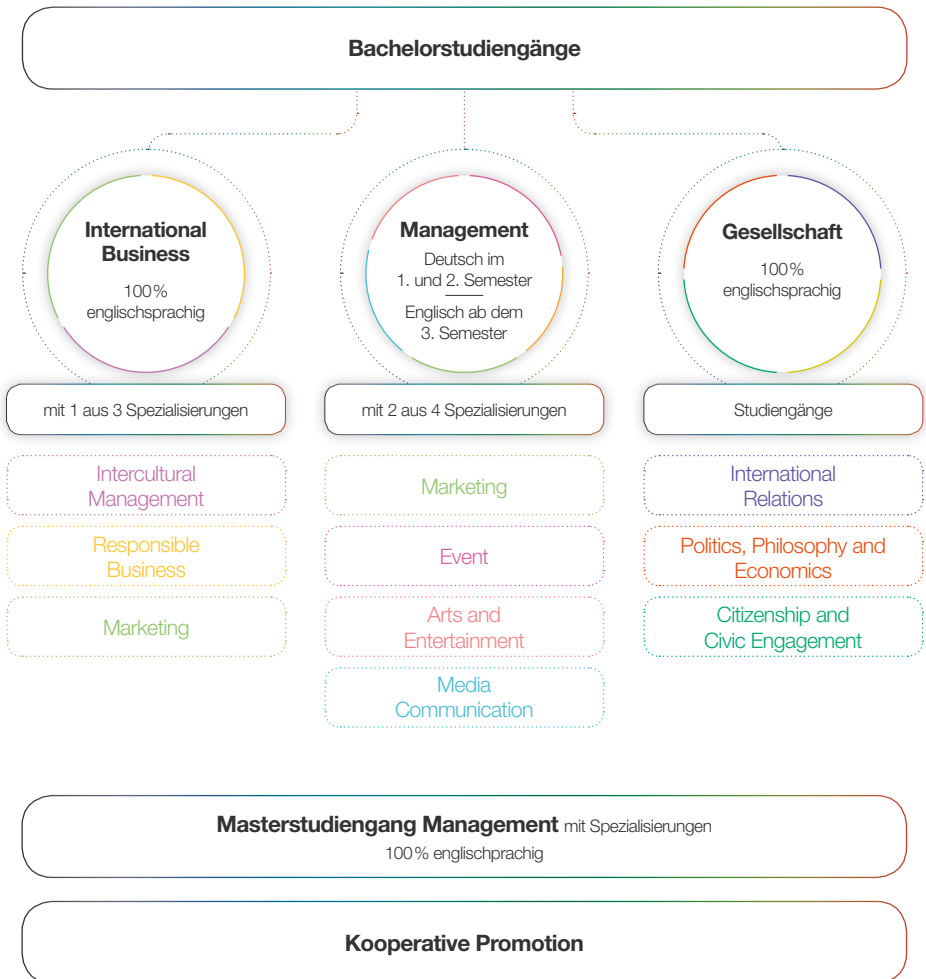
Bachelorstudiengänge

International Business
100% englischsprachig

Management
Deutsch im 1. und 2. Semester
Englisch ab dem 3. Semester

Gesellschaft
100% englischsprachig

mit 1 aus 3 Spezialisierungen

mit 2 aus 4 Spezialisierungen

Studiengänge

Intercultural Management

Responsible Business

Marketing

Marketing

Event

Arts and Entertainment

Media Communication

International Relations

Politics, Philosophy and Economics

Citizenship and Civic Engagement

Masterstudiengang Management mit Spezialisierungen
100% englischprachig

Kooperative Promotion